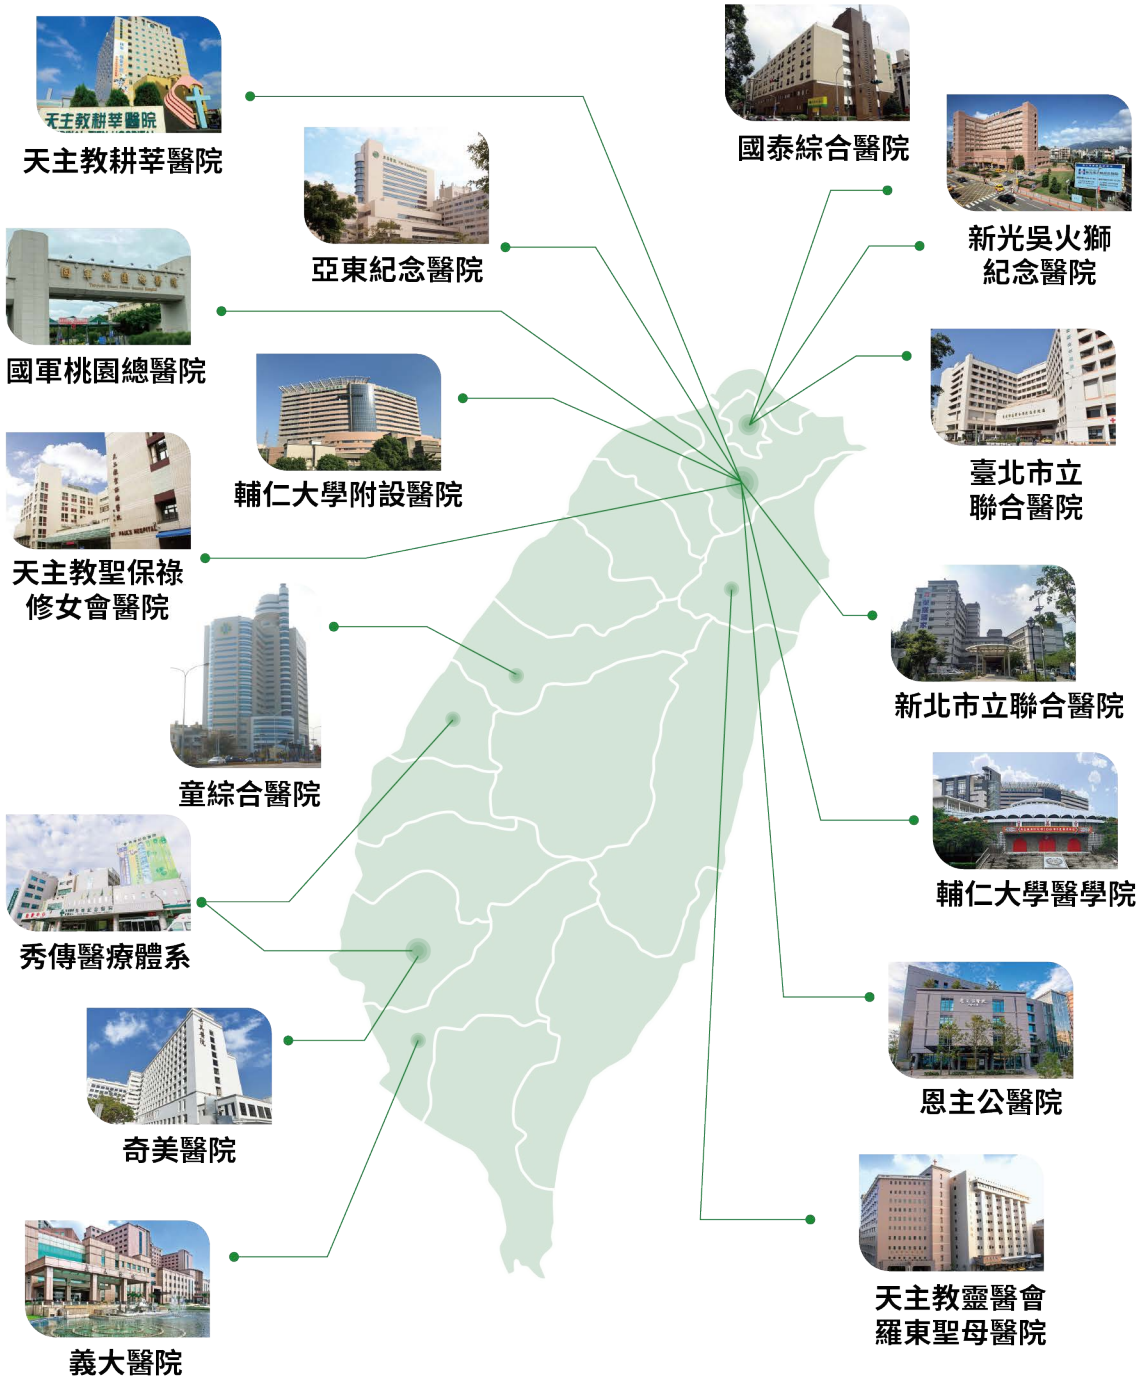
天主教耕莘醫院

國泰綜合醫院

亞東紀念醫院

新光吳火獅紀念醫院

國軍桃園總醫院

臺北市立聯合醫院

輔仁大學附設醫院

天主教聖保祿修女會醫院

新北市立聯合醫院

童綜合醫院

輔仁大學醫學院

秀傳醫療體系

恩主公醫院

奇美醫院

天主教靈醫會羅東聖母醫院

義大醫院